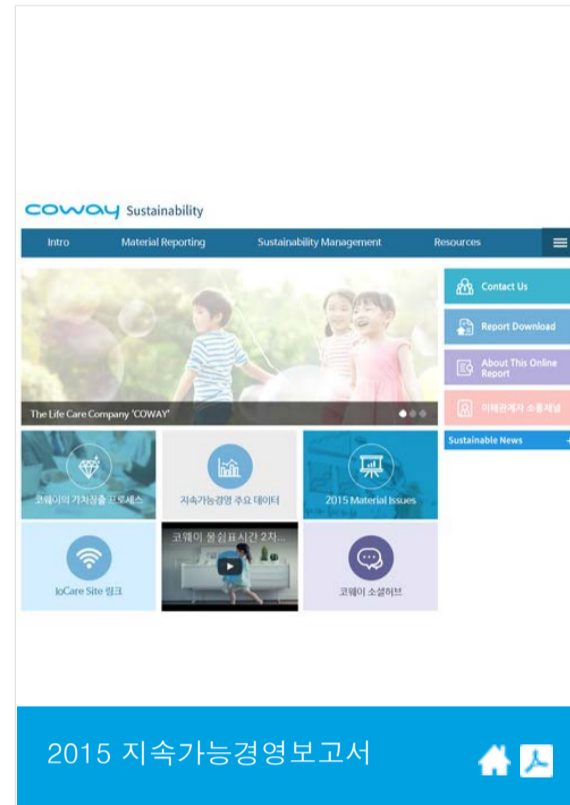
coway Sustainability

Intro Material Reporting Sustainability Management Resources

The Life Care Company 'COWAY'

Contact Us

Report Download

About This Online Report

이해관계자 소통채널

Sustainable News

코웨이의 가치창출 프로세스

지속가능경영 주요 데이터

2015 Material Issues

IoCare Site 링크

코웨이 물심표시간 2차...

코웨이 소셜허브

2015 지속가능경영보고서